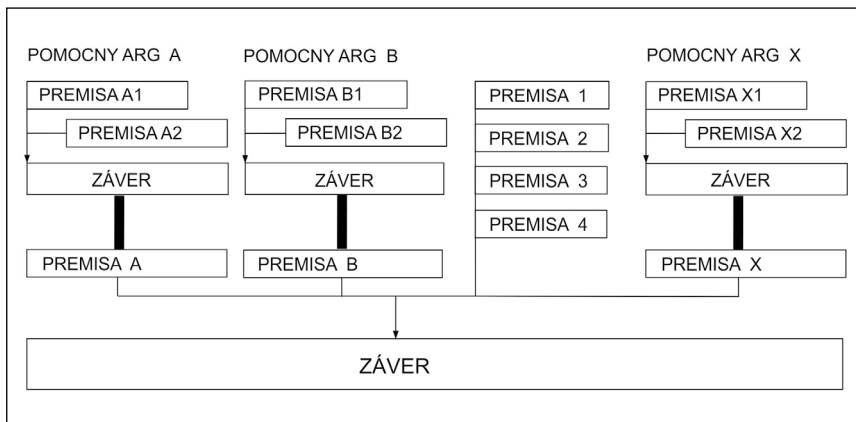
POMOCNY ARG A

PREMISA A1

PREMISA A2

ZÁVER

PREMISA A

POMOCNY ARG B

PREMISA B1

PREMISA B2

ZÁVER

PREMISA B

PREMISA 1

PREMISA 2

PREMISA 3

PREMISA 4

POMOCNY ARG X

PREMISA X1

PREMISA X2

ZÁVER

PREMISA X

ZÁVER